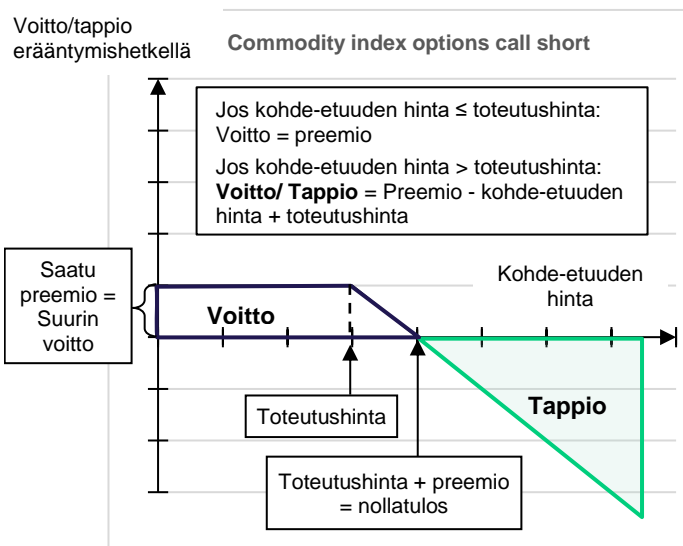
Voitto/tappio erääntymishetkellä

Commodity index options call short

Jos kohde-etuuden hinta ≤ toteutushinta:
Voitto = preemio
Jos kohde-etuuden hinta > toteutushinta:
**Voitto/ Tappio** = Preemio - kohde-etuuden hinta + toteutushinta

Saatu preemio = Suurin voitto

Kohde-etuuden hinta

Voitto

Tappio

Toteutushinta

Toteutushinta + preemio = nollatulos